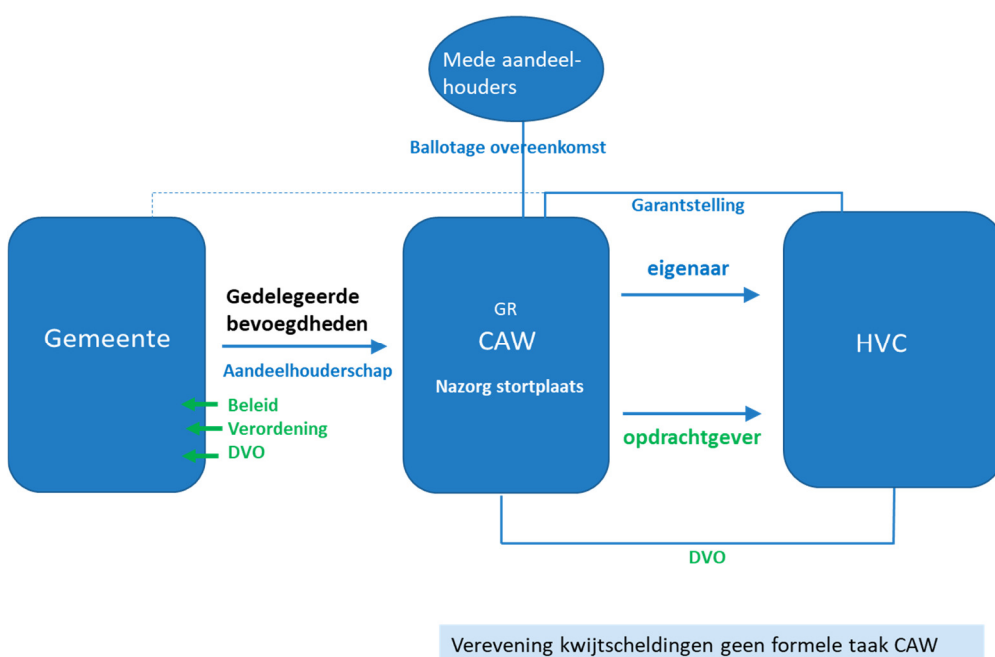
Mede aandeelhouders

Ballotage overeenkomst

Garantstelling

Gemeente

Gedelegeerde bevoegdheden

Aandeelhouderschap

Beleid
Verordening
DVO

GR
CAW
Nazorg stortplaats

eigenaar

opdrachtgever

HVC

DVO

Verevening kwijtscheldingen geen formele taak CAW